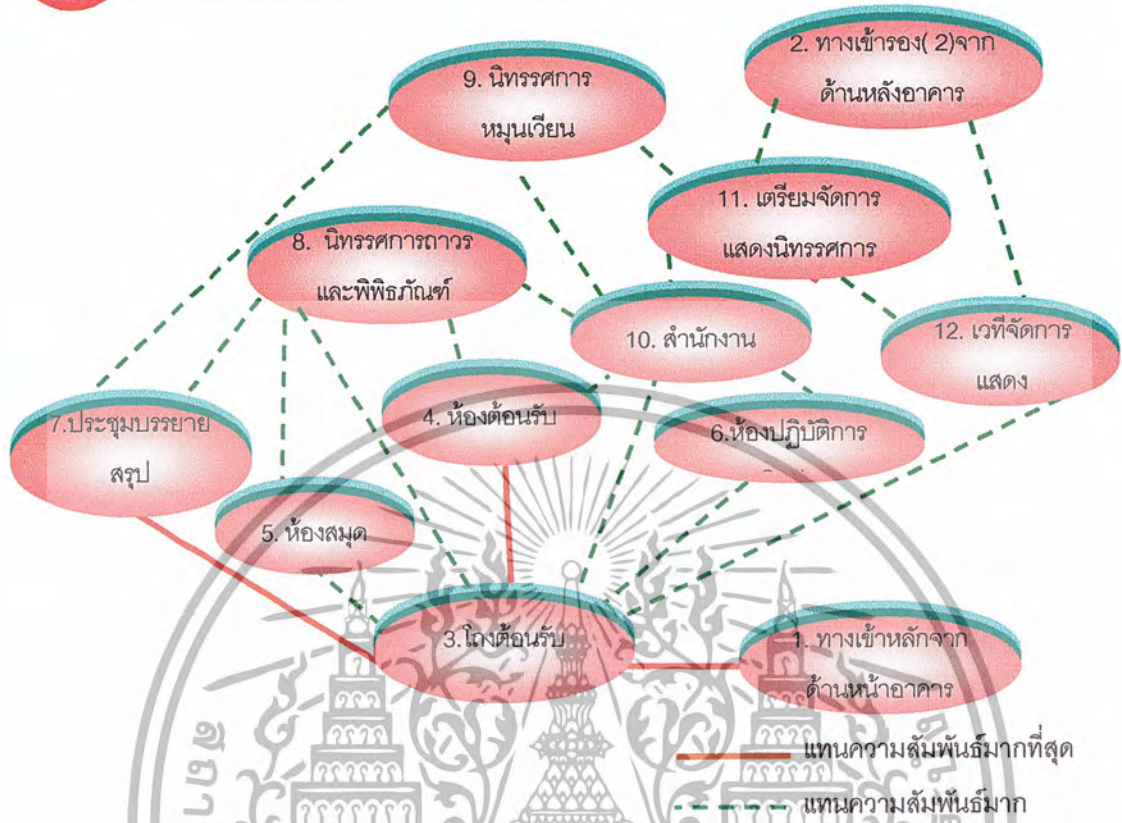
2. ทางเข้ารอง( 2)จาก ด้านหลังอาคาร

9. นิทรรศการ หมุนเวียน

11. เตรียมจัดการ แสดงนิทรรศการ

8. นิทรรศการถาวร และพิพิธภัณฑ์

10. สำนักงาน

12. เวทีจัดการ แสดง

7.ประชุมบรรยาย สรุป

4. ห้องต้อนรับ

6.ห้องปฏิบัติการ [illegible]

5. ห้องสมุด

3.โถงต้อนรับ

1. ทางเข้าหลักจาก ด้านหน้าอาคาร

แทนความสัมพันธ์มากที่สุด

แทนความสัมพันธ์มาก